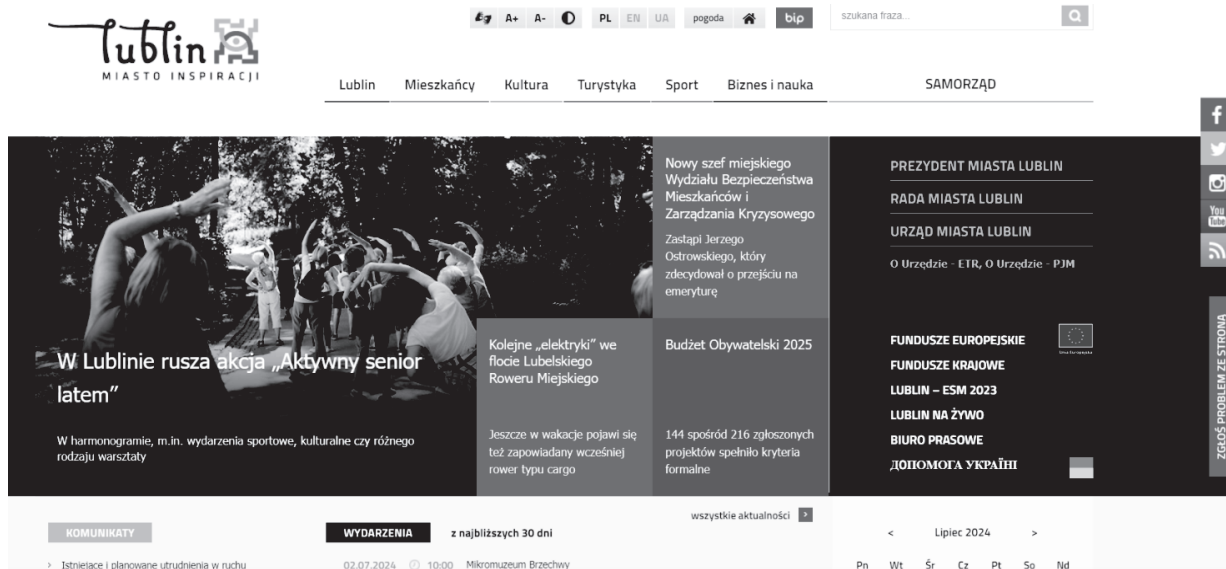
Lublin
MIASTO INSPIRACJI

A+ A- PL EN UA pogoda bip
szukana fraza...

Lublin Mieszkańcy Kultura Turystyka Sport Biznes i nauka SAMORZĄD

W Lublinie rusza akcja „Aktywny senior latem"

W harmonogramie, m.in. wydarzenia sportowe, kulturalne czy różnego rodzaju warsztaty

Nowy szef miejskiego Wydziału Bezpieczeństwa Mieszkańców i Zarządzania Kryzysowego

Zastąpi Jerzego Ostrowskiego, który zdecydował o przejściu na emeryturę

Kolejne „elektryki" we flocie Lubelskiego Roweru Miejskiego

Jeszcze w wakacje pojawi się też zapowiadany wcześniej rower typu cargo

Budżet Obywatelski 2025

144 spośród 216 zgłoszonych projektów spełniło kryteria formalne

PREZYDENT MIASTA LUBLIN
RADA MIASTA LUBLIN
URZĄD MIASTA LUBLIN
O Urzędzie - ETR, O Urzędzie - PJM

FUNDUSZE EUROPEJSKIE
FUNDUSZE KRAJOWE
LUBLIN – ESM 2023
LUBLIN NA ŻYWO
BIURO PRASOWE
ДОПОМОГА УКРАЇНІ

ZGŁOŚ PROBLEM ZE STRONĄ

wszystkie aktualności

KOMUNIKATY
WYDARZENIA z najbliższych 30 dni

< Lipiec 2024 >
Pn Wt Śr Cz Pt So Nd

Istniejące i planowane utrudnienia w ruchu
02.07.2024 10:00 Mikromuzeum Brzechwy